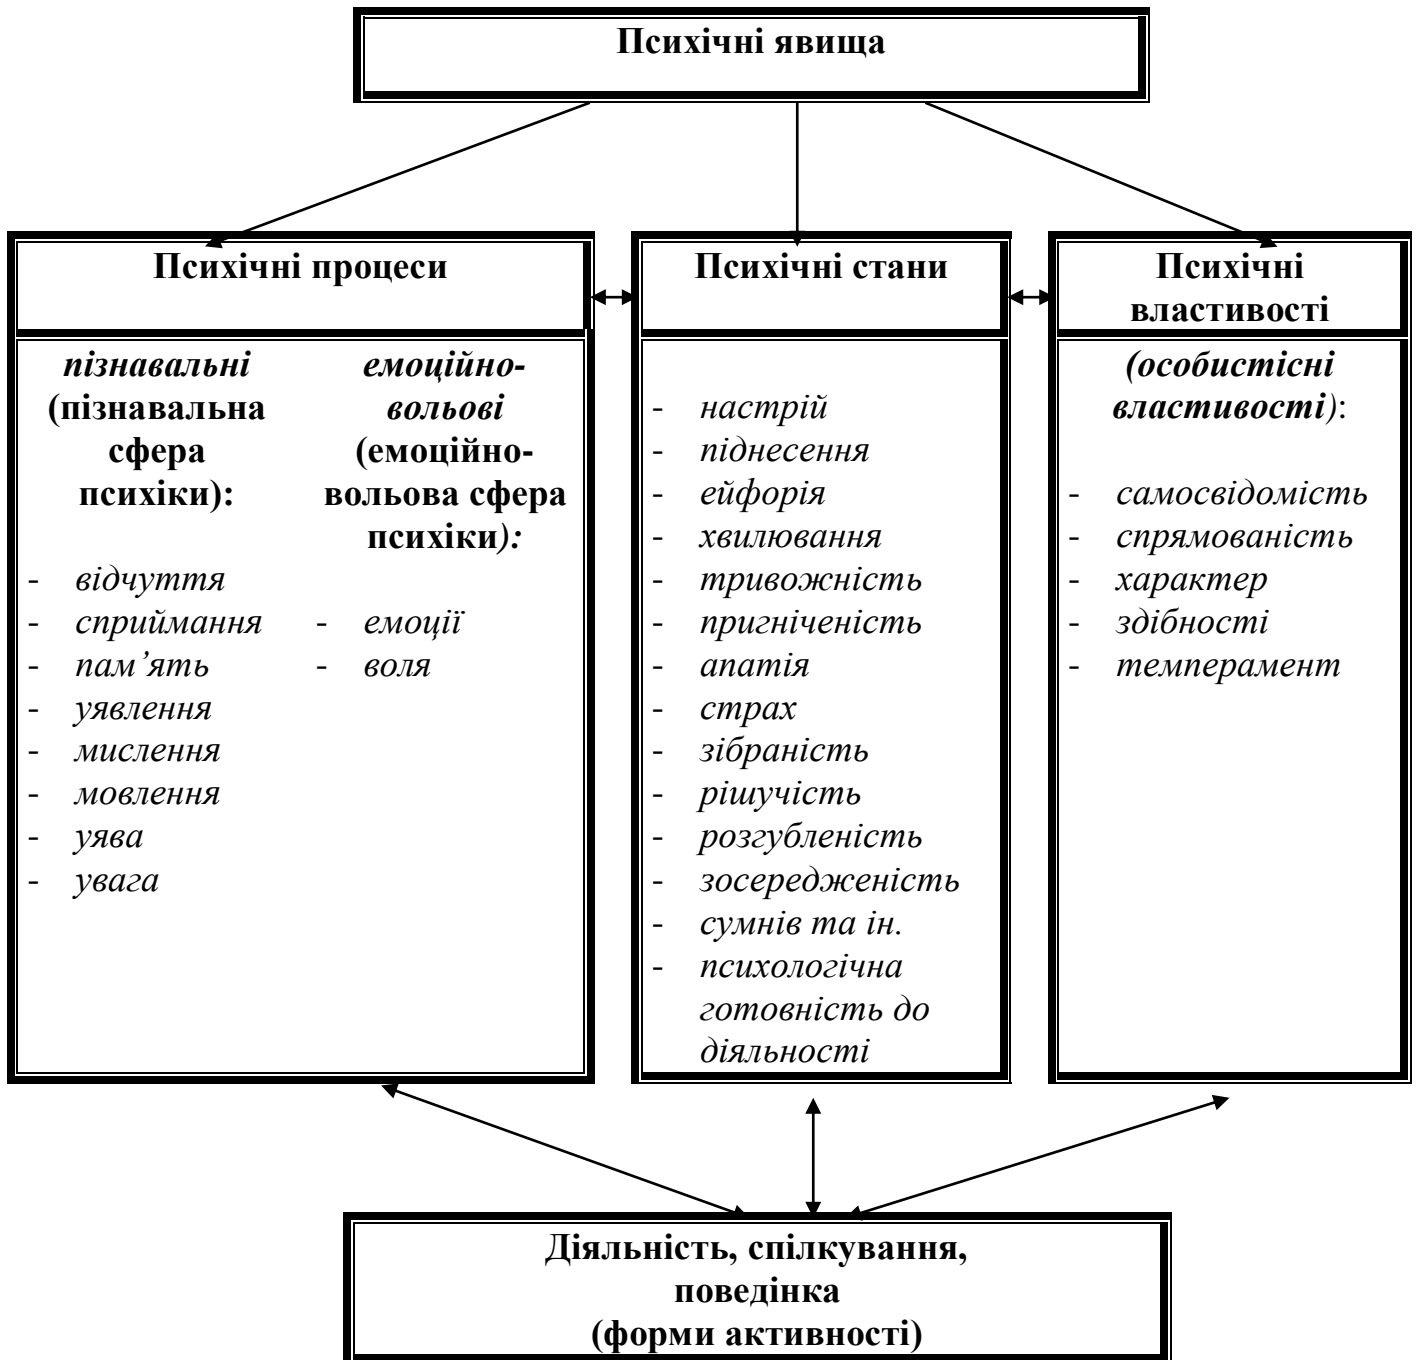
Психічні явища

Психічні процеси

пізнавальні (пізнавальна сфера психіки):

- відчуття
- сприймання
- пам'ять
- уявлення
- мислення
- мовлення
- уява
- увага

емоційно-вольові (емоційно-вольова сфера психіки):

- емоції
- воля

Психічні стани

- настрій
- піднесення
- ейфорія
- хвилювання
- тривожність
- пригніченість
- апатія
- страх
- зібраність
- рішучість
- розгубленість
- зосередженість
- сумнів та ін.
- психологічна готовність до діяльності

Психічні властивості

(особистісні властивості):

- самосвідомість
- спрямованість
- характер
- здібності
- темперамент

Діяльність, спілкування, поведінка (форми активності)